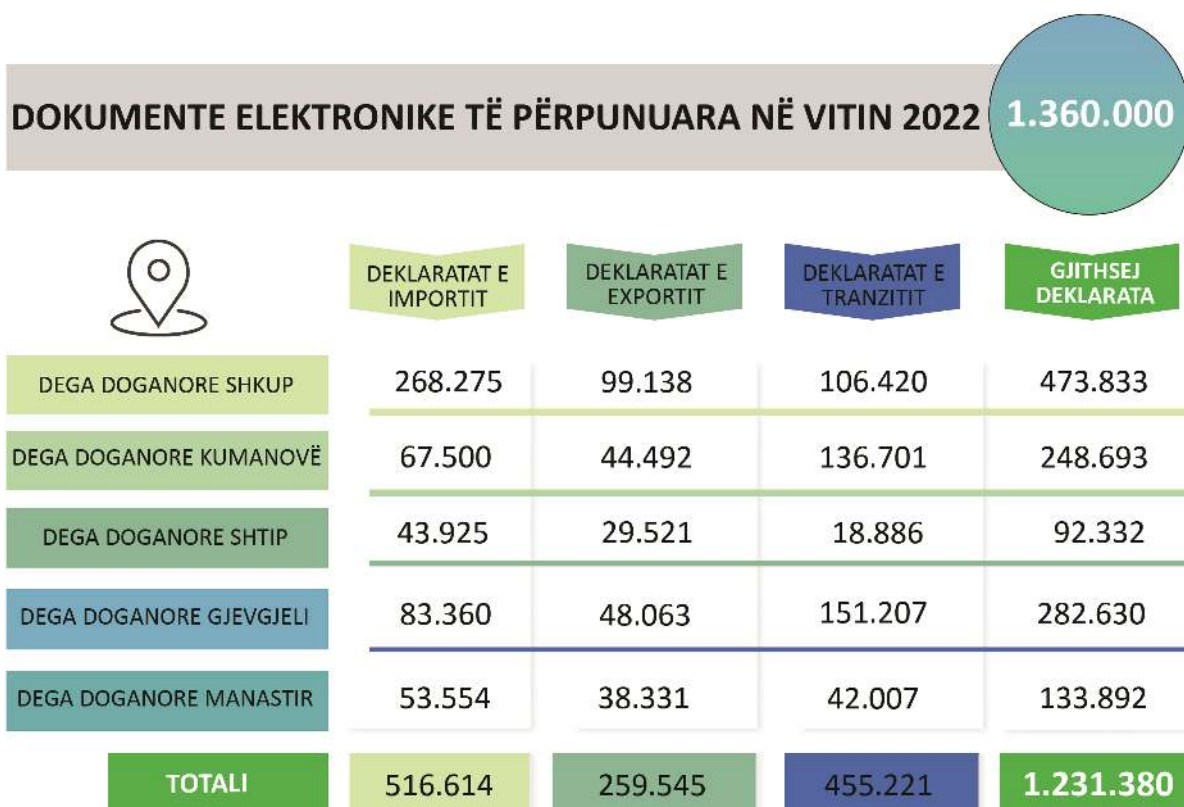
DOKUMENTE ELEKTRONIKE TË PËRPUNUARA NË VITIN 2022

1.360.000

| | DEKLARATAT E IMPORTIT | DEKLARATAT E EXPORTIT | DEKLARATAT E TRANZITIT | GJITHSEJ DEKLARATA |
|---|---|---|---|---|
| DEGA DOGANORE SHKUP | 268.275 | 99.138 | 106.420 | 473.833 |
| DEGA DOGANORE KUMANOVË | 67.500 | 44.492 | 136.701 | 248.693 |
| DEGA DOGANORE SHTIP | 43.925 | 29.521 | 18.886 | 92.332 |
| DEGA DOGANORE GJEVGJELI | 83.360 | 48.063 | 151.207 | 282.630 |
| DEGA DOGANORE MANASTIR | 53.554 | 38.331 | 42.007 | 133.892 |
| TOTALI | 516.614 | 259.545 | 455.221 | 1.231.380 |